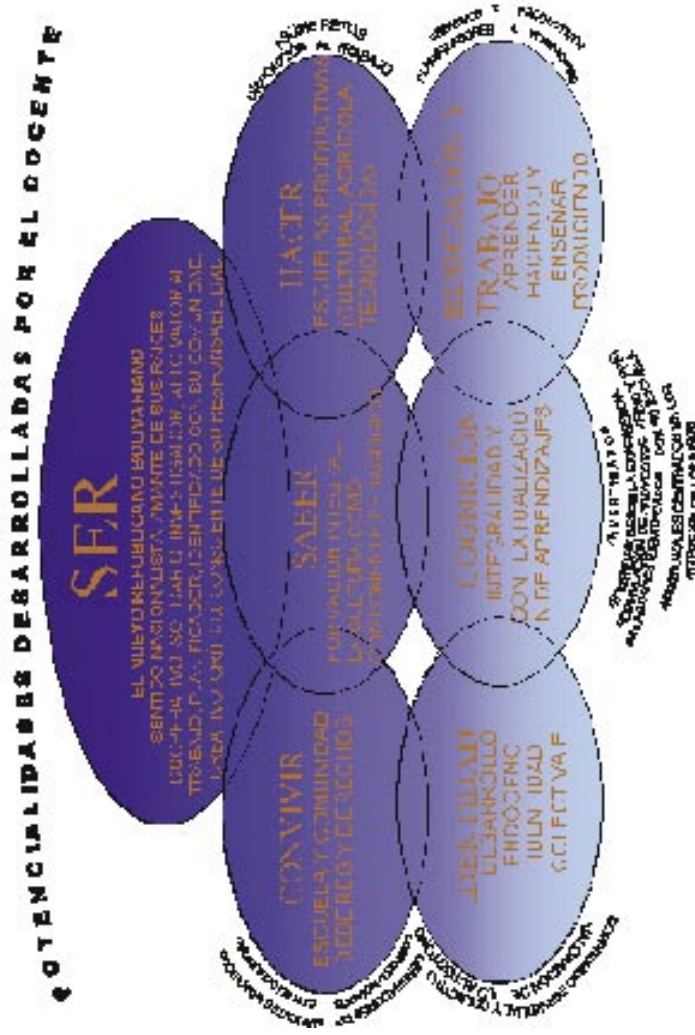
POTENCIALIDADES DESARROLLADAS POR EL DOCENTE

SER

EL NUEVO REPUBLICANO BOLIVARIANO SENTIDO NACIONALISTA AMANTE DE SUS RAICES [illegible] TRABAJO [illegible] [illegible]

CONVIVIR

ESCUELA Y COMUNIDAD DEBERES Y DERECHOS

SABER

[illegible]

HACER

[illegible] PRODUCTIVAS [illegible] CULTURAL AGRICOLA TECNOLOGICA

IDENTIDAD

DESARROLLO ENDOGENO UNIDAD COLECTIVA

COGNICIÓN

INTEGRALIDAD Y CONTEXTUALIZACIÓN DE APRENDIZAJES

EDUCACIÓN Y TRABAJO

APRENDER HACIENDO Y ENSEÑAR PRODUCIENDO

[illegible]